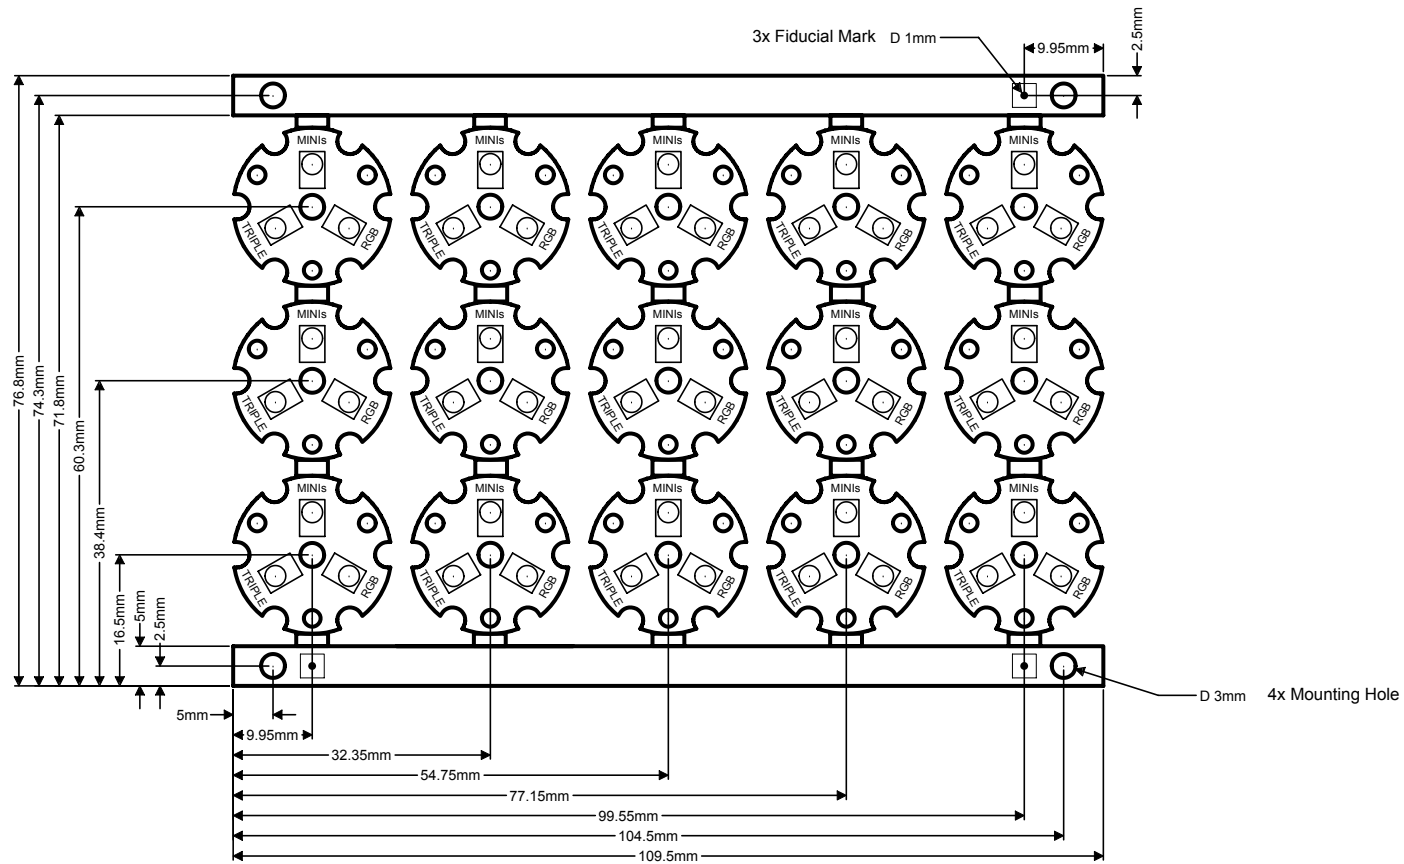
3x Fiducial Mark D 1mm
9.95mm
2.5mm

MINIs
TRIPLE
RGB

MINIs
TRIPLE
RGB

MINIs
TRIPLE
RGB

MINIs
TRIPLE
RGB

MINIs
TRIPLE
RGB

MINIs
TRIPLE
RGB

MINIs
TRIPLE
RGB

MINIs
TRIPLE
RGB

MINIs
TRIPLE
RGB

MINIs
TRIPLE
RGB

MINIs
TRIPLE
RGB

MINIs
TRIPLE
RGB

MINIs
TRIPLE
RGB

MINIs
TRIPLE
RGB

MINIs
TRIPLE
RGB

76.8mm
74.3mm
71.8mm
60.3mm
38.4mm
16.5mm
5mm
2.5mm

D 3mm 4x Mounting Hole

5mm
9.95mm
32.35mm
54.75mm
77.15mm
99.55mm
104.5mm
109.5mm